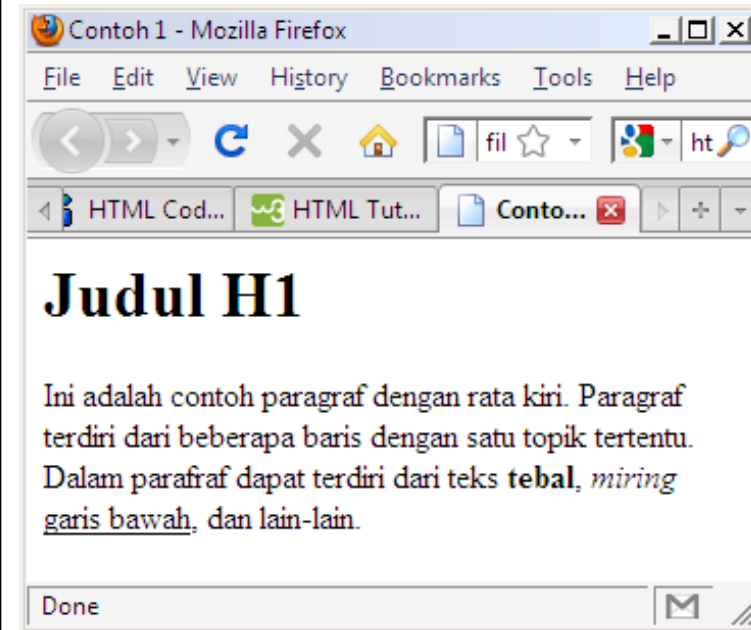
Contoh 1 - Mozilla Firefox

File Edit View History Bookmarks Tools Help

fil

ht

HTML Cod... HTML Tut... Conto...

Judul H1

Ini adalah contoh paragraf dengan rata kiri. Paragraf terdiri dari beberapa baris dengan satu topik tertentu. Dalam parafraf dapat terdiri dari teks **tebal**, *miring* garis bawah, dan lain-lain.

Done